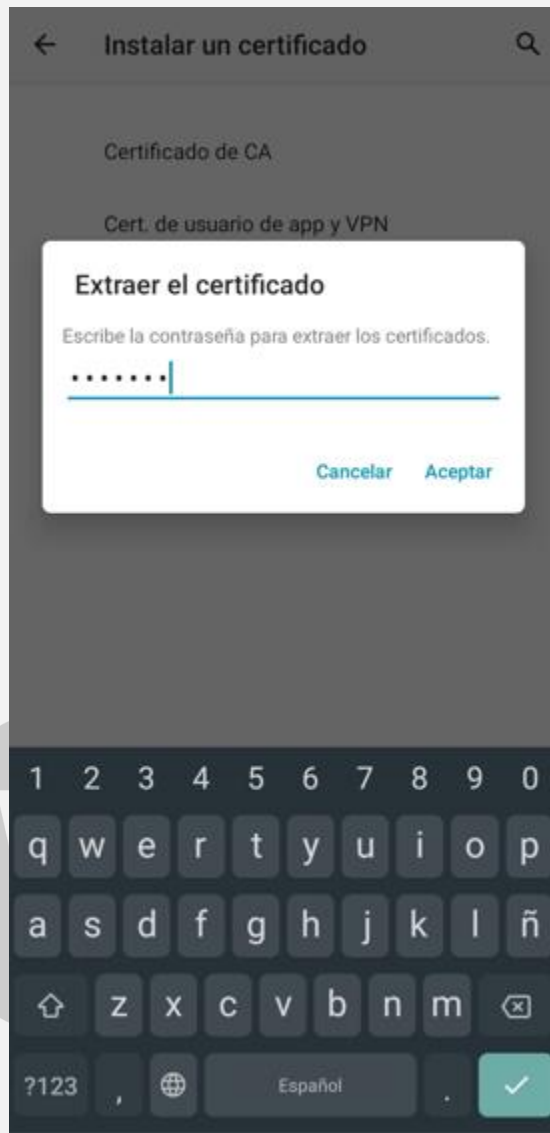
Instalar un certificado

Certificado de CA

Cert. de usuario de app y VPN

Extraer el certificado

Escribe la contraseña para extraer los certificados.

•••••••

Cancelar Aceptar

1 2 3 4 5 6 7 8 9 0

q w e r t y u i o p

a s d f g h j k l ñ

z x c v b n m

?123 , Español .